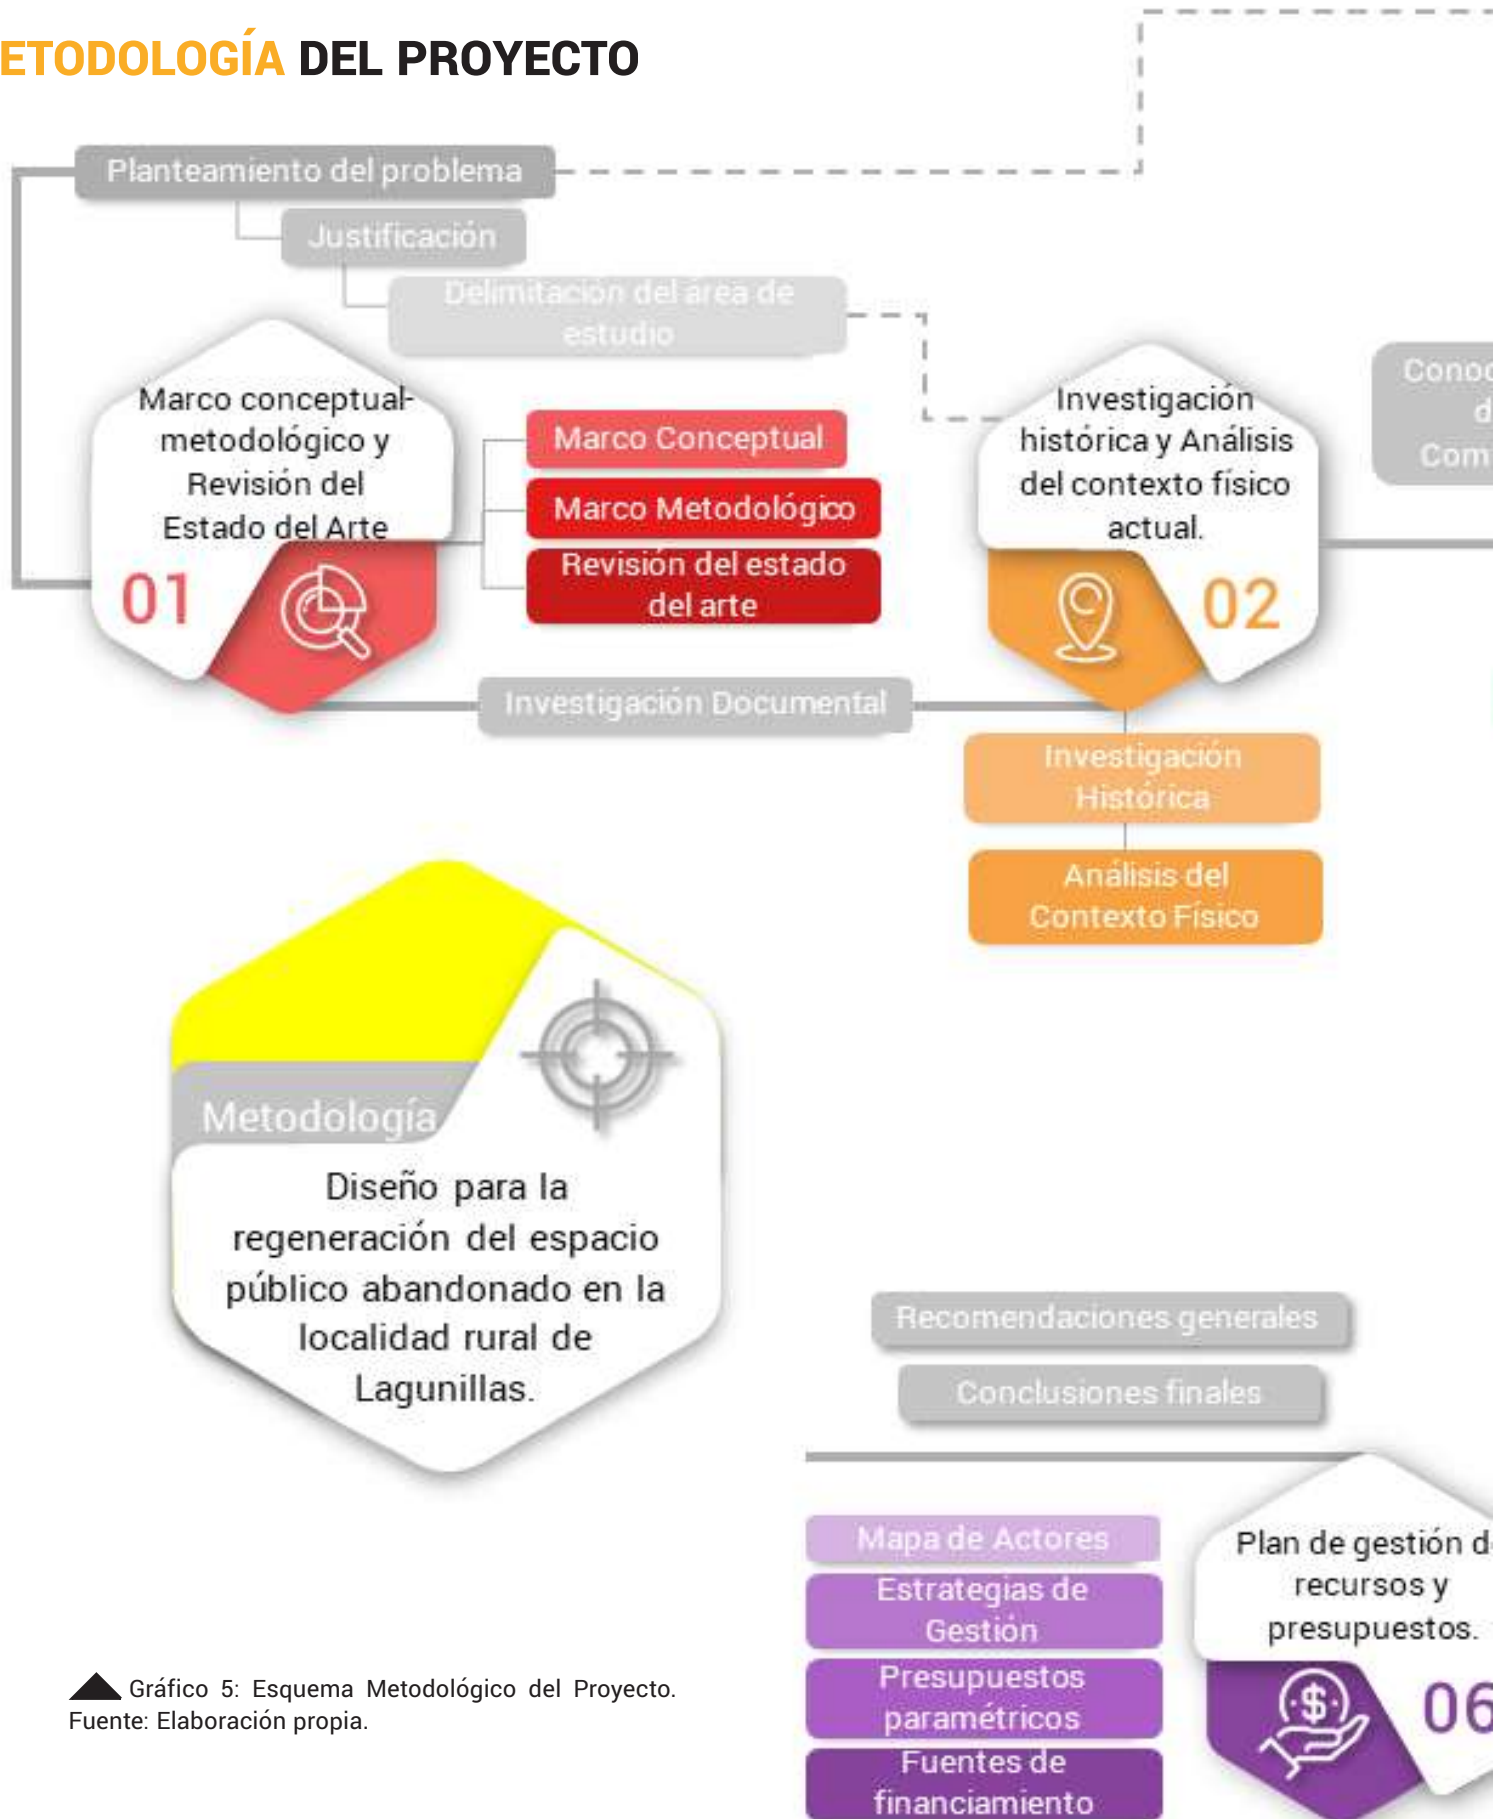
ETODOLOGÍA DEL PROYECTO

Planteamiento del problema

Justificación

Delimitación del área de estudio

Marco conceptual-metodológico y Revisión del Estado del Arte

01

Marco Conceptual

Marco Metodológico

Revisión del estado del arte

Investigación histórica y Análisis del contexto físico actual.

02

Conoc d Com

Investigación Documental

Investigación Histórica

Análisis del Contexto Físico

Metodología

Diseño para la regeneración del espacio público abandonado en la localidad rural de Lagunillas.

Recomendaciones generales

Conclusiones finales

Mapa de Actores

Estrategias de Gestión

Presupuestos paramétricos

Fuentes de financiamiento

Plan de gestión d recursos y presupuestos.

06

Gráfico 5: Esquema Metodológico del Proyecto. Fuente: Elaboración propia.